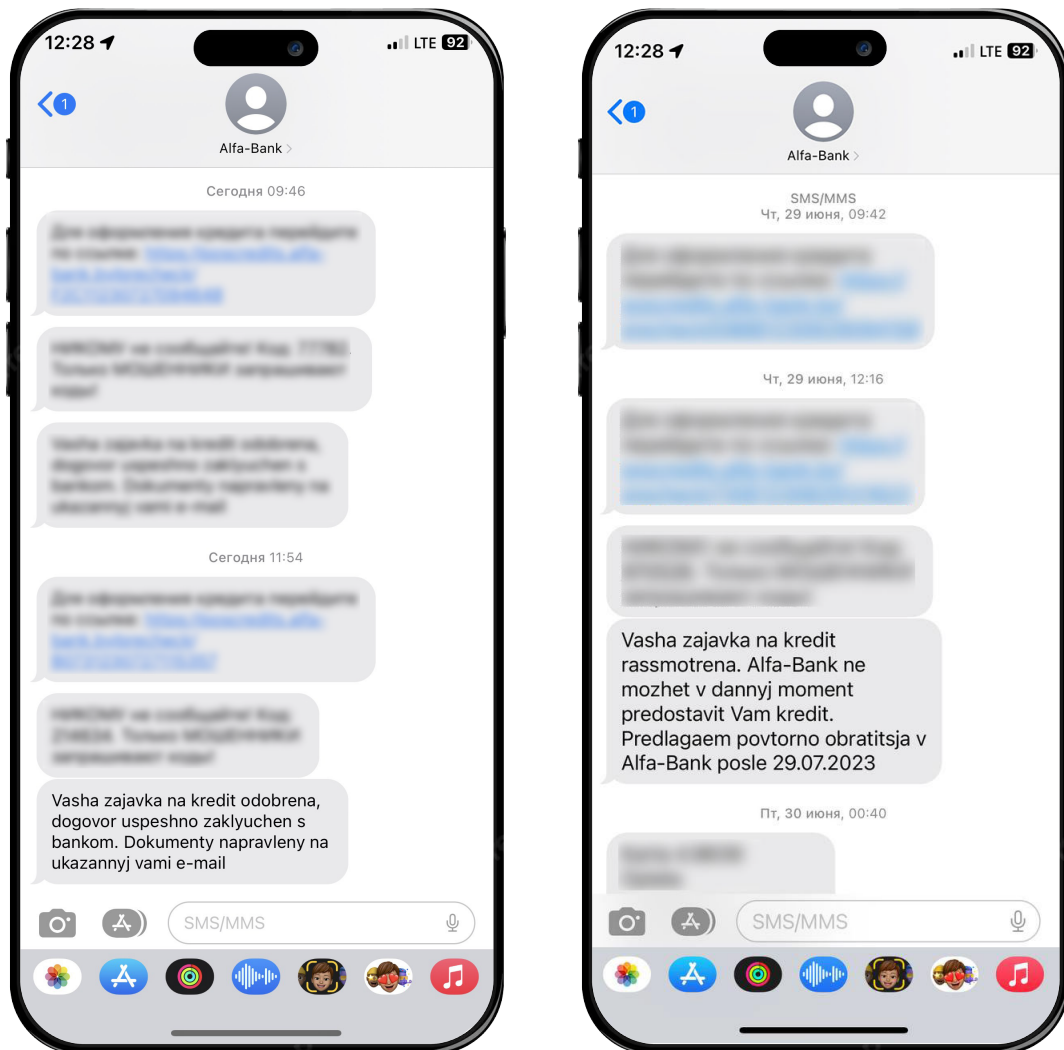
12:28 LTE 92

1

Alfa-Bank

Сегодня 09:46

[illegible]

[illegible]

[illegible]

Сегодня 11:54

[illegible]

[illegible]

Vasha zajavka na kredit odobrena, dogovor uspeshno zaklyuchen s bankom. Dokumenty napravleny na ukazannyj vami e-mail

SMS/MMS

12:28 LTE 92

1

Alfa-Bank

SMS/MMS
Чт, 29 июня, 09:42

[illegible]

Чт, 29 июня, 12:16

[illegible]

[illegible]

Vasha zajavka na kredit rassmotrena. Alfa-Bank ne mozhet v dannyj moment predostavit Vam kredit. Predlagaem povtorno obratitsja v Alfa-Bank posle 29.07.2023

Пт, 30 июня, 00:40

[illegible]

SMS/MMS